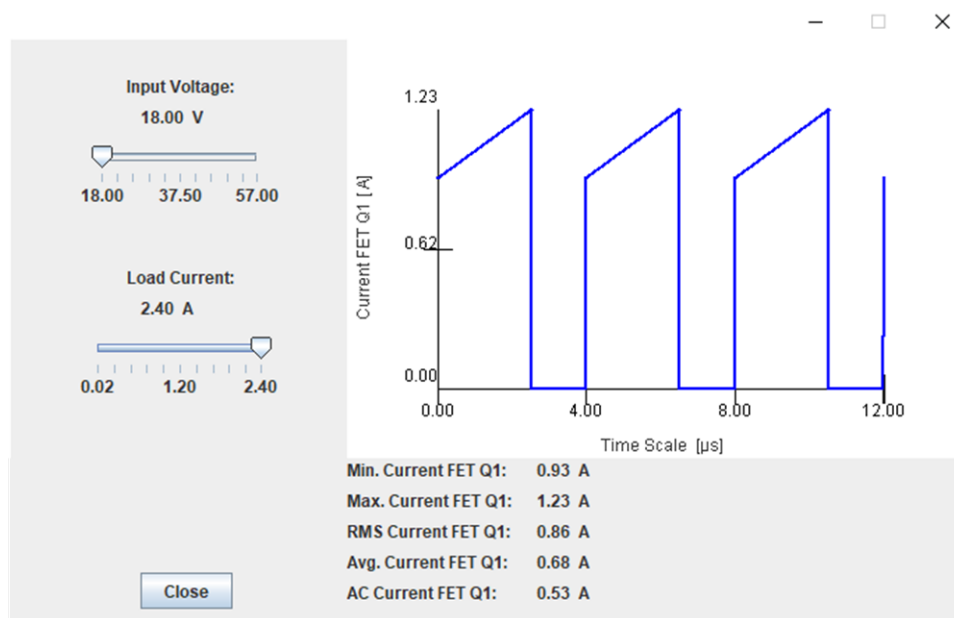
Input Voltage:
18.00 V
18.00 37.50 57.00

Load Current:
2.40 A
0.02 1.20 2.40

Close

1.23
0.62
0.00
Current FET Q1 [A]
0.00 4.00 8.00 12.00
Time Scale [µs]

Min. Current FET Q1: 0.93 A
Max. Current FET Q1: 1.23 A
RMS Current FET Q1: 0.86 A
Avg. Current FET Q1: 0.68 A
AC Current FET Q1: 0.53 A